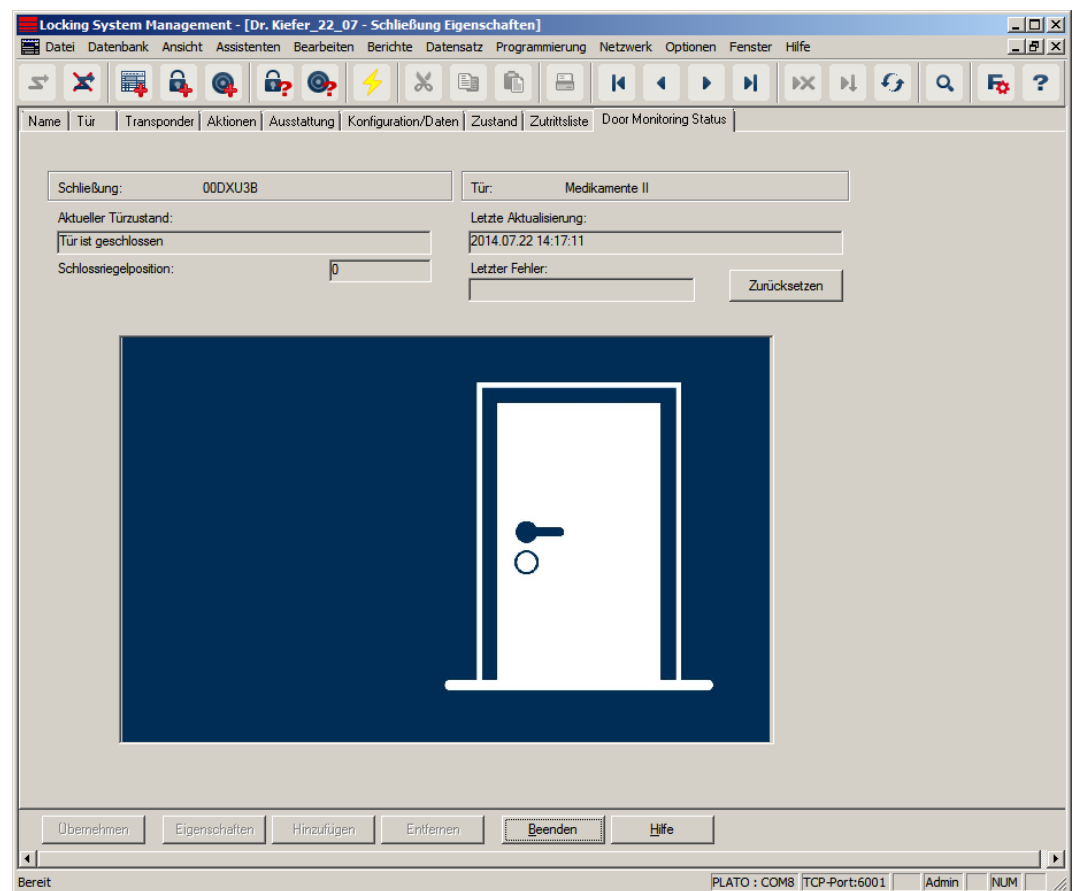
Locking System Management - [Dr. Kiefer_22_07 - Schließung Eigenschaften]

Datei Datenbank Ansicht Assistenten Bearbeiten Berichte Datensatz Programmierung Netzwerk Optionen Fenster Hilfe

Name | Tür | Transponder | Aktionen | Ausstattung | Konfiguration/Daten | Zustand | Zutrittsliste | Door Monitoring Status

Schließung: 00DXU3B

Tür: Medikamente II

Aktueller Türzustand:

Tür ist geschlossen

Letzte Aktualisierung:

2014.07.22 14:17:11

Schlossriegelposition: 0

Letzter Fehler:

Zurücksetzen

Übernehmen | Eigenschaften | Hinzufügen | Entfernen | Beenden | Hilfe

Bereit | PLATO : COM8 | TCP-Port:6001 | Admin | NUM